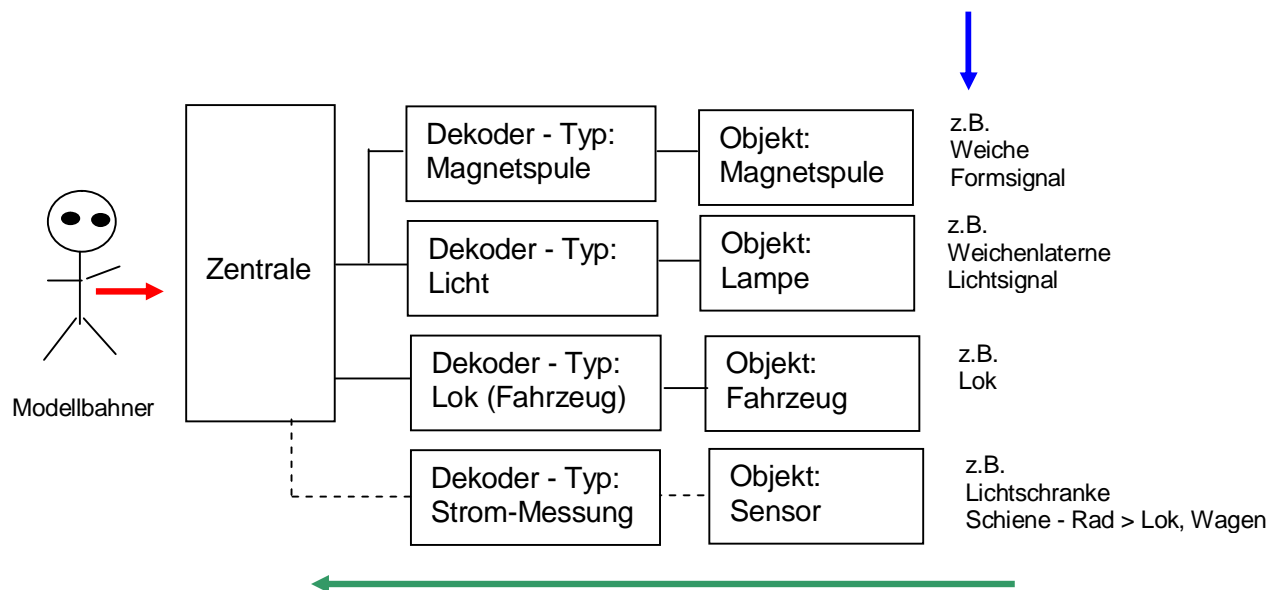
Modellbahner

Zentrale

Dekoder - Typ: Magnetspule

Objekt: Magnetspule

z.B. Weiche Formsignal

Dekoder - Typ: Licht

Objekt: Lampe

z.B. Weichenlaterne Lichtsignal

Dekoder - Typ: Lok (Fahrzeug)

Objekt: Fahrzeug

z.B. Lok

Dekoder - Typ: Strom-Messung

Objekt: Sensor

z.B. Lichtschranke Schiene - Rad > Lok, Wagen